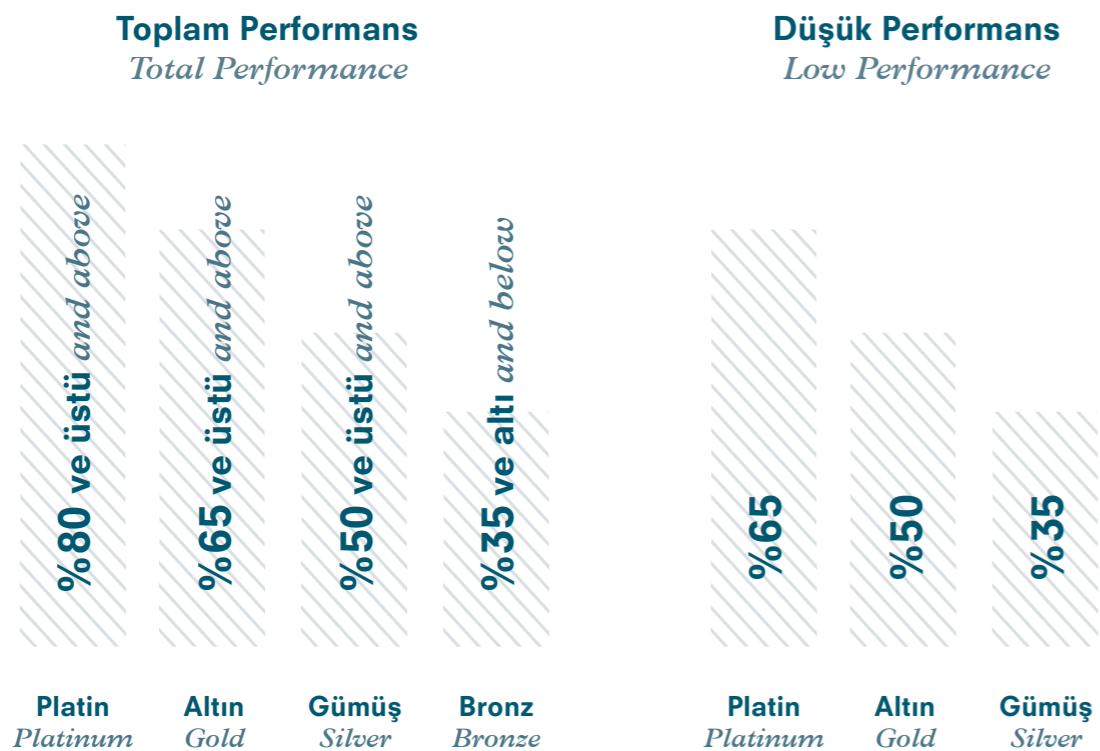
Toplam Performans
Total Performance

%80 ve üstü and above
%65 ve üstü and above
%50 ve üstü and above
%35 ve altı and below

Platin
Platinum

Altın
Gold

Gümüş
Silver

Bronz
Bronze

Düşük Performans
Low Performance

%65
%50
%35

Platin
Platinum

Altın
Gold

Gümüş
Silver